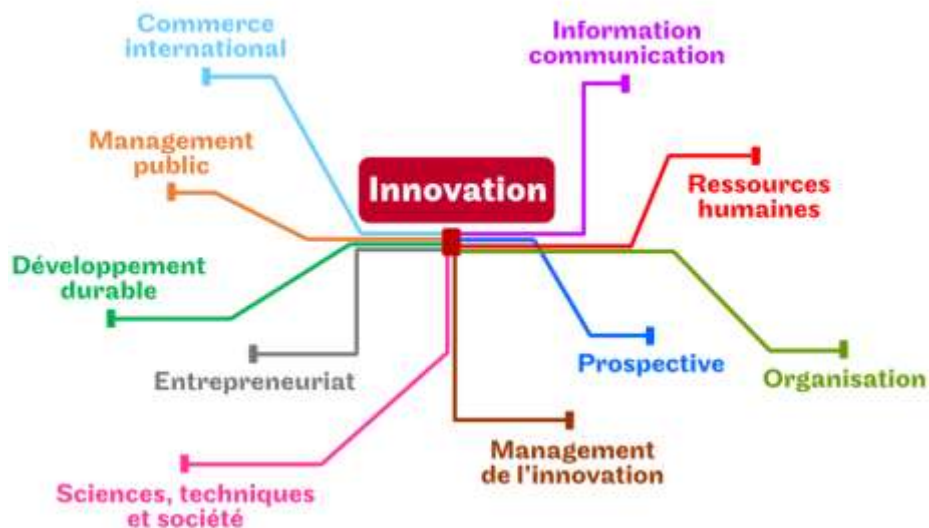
Commerce international

Information communication

Management public

Innovation

Ressources humaines

Développement durable

Entrepreneuriat

Prospective

Organisation

Management de l'innovation

Sciences, techniques et société